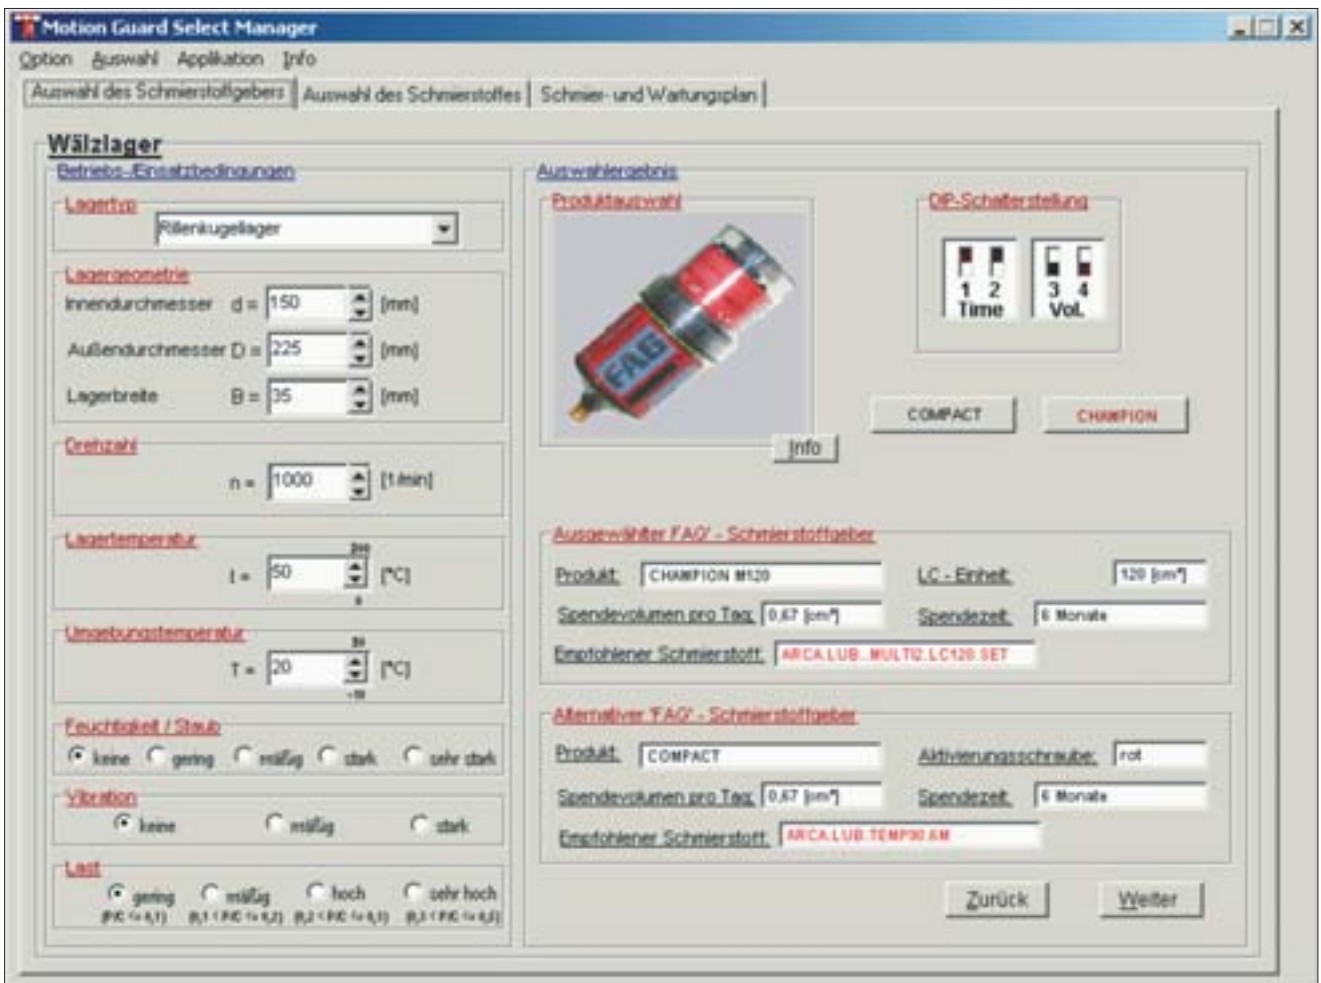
Motion Guard Select Manager

Option Auswahl Applikation Info

Auswahl des Schmierstoffgebers | Auswahl des Schmierstoffes | Schmier- und Wartungsplan

Wälzlager

Betriebs-/Einsatzbedingungen

Lagertyp
Rillenkugellager

Lagergeometrie
Innendurchmesser d = 150 [mm]
Außendurchmesser D = 225 [mm]
Lagerbreite B = 35 [mm]

Drehzahl
n = 1000 [1/min]

Lagertemperatur
t = 50 [°C]

Umgebungstemperatur
T = 20 [°C]

Feuchtigkeit / Staub
keine gering mäßig stark sehr stark

Vibration
keine mäßig stark

Last
gering mäßig hoch sehr hoch
(P/C <= 0,1) (0,1 < P/C <= 0,2) (0,2 < P/C <= 0,3) (0,3 < P/C <= 0,5)

Auswahlergebnis

Produktauswahl

FAG

Info

DIP-Schalterstellung
1 2
Time
3 4
Vol.

COMPACT CHAMPION

Ausgewählter FAG - Schmierstoffgeber
Produkt: CHAMPION M120
LC - Einheit: 120 [cm³]
Spendevolumen pro Tag: 0,67 [cm³]
Spendezeit: 6 Monate
Empfohlener Schmierstoff: ARCA.LUB..MULTI2.LC120.SET

Alternativer FAG - Schmierstoffgeber
Produkt: COMPACT
Aktivierungsschraube: rot
Spendevolumen pro Tag: 0,67 [cm³]
Spendezeit: 6 Monate
Empfohlener Schmierstoff: ARCA.LUB.TEMP90.AM

Zurück Weiter